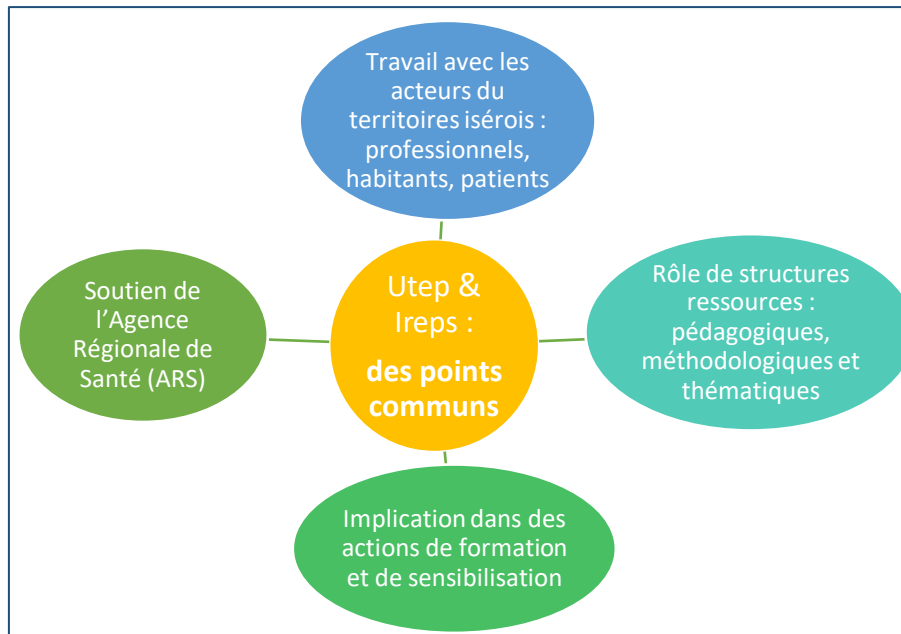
Travail avec les acteurs du territoires isérois : professionnels, habitants, patients

Soutien de l'Agence Régionale de Santé (ARS)

Utep & Ireps :

des points communs

Rôle de structures ressources : pédagogiques, méthodologiques et thématiques

Implication dans des actions de formation et de sensibilisation